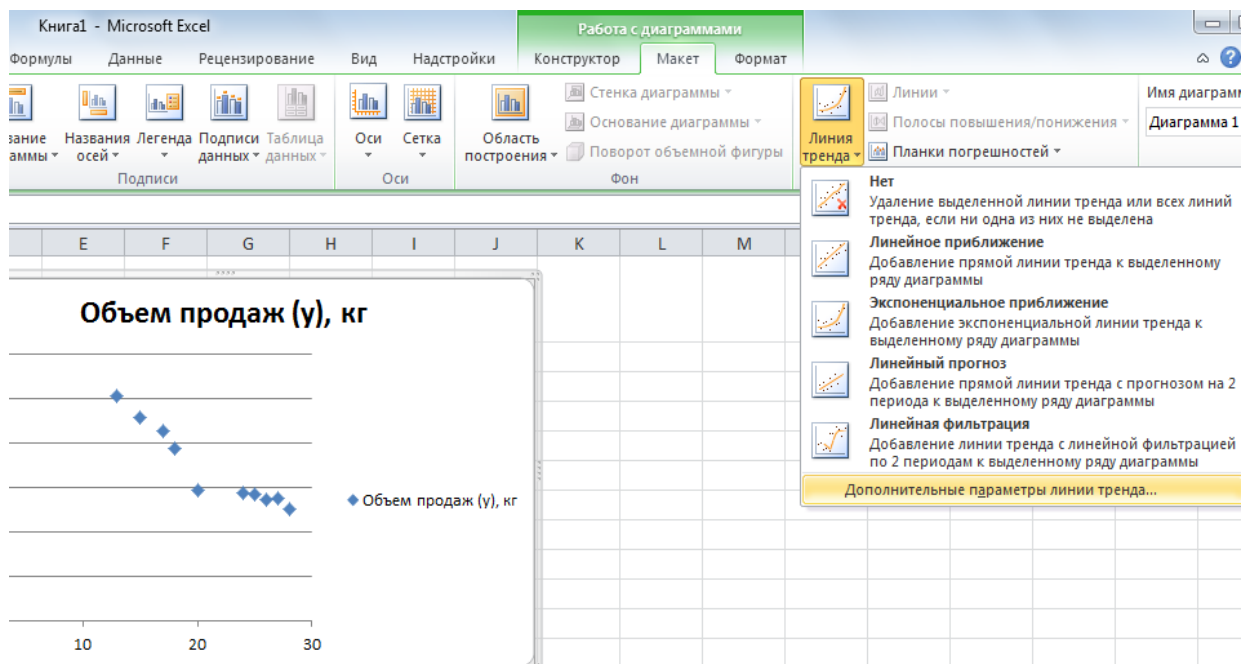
Книга1 - Microsoft Excel

Работа с диаграммами

Формулы Данные Рецензирование Вид Надстройки Конструктор Макет Формат

звание аммы Названия осей Легенда Подписи данных Таблица данных

Подписи

Оси Сетка

Оси

Область построения

Стенка диаграммы

Основание диаграммы

Поворот объемной фигуры

Фон

Линия тренда

Линии

Полосы повышения/понижения

Планки погрешностей

Имя диаграмм

Диаграмма 1

E F G H I J K L M

Объем продаж (у), кг

Объем продаж (у), кг

10 20 30

Нет
Удаление выделенной линии тренда или всех линий тренда, если ни одна из них не выделена

Линейное приближение
Добавление прямой линии тренда к выделенному ряду диаграммы

Экспоненциальное приближение
Добавление экспоненциальной линии тренда к выделенному ряду диаграммы

Линейный прогноз
Добавление прямой линии тренда с прогнозом на 2 периода к выделенному ряду диаграммы

Линейная фильтрация
Добавление линии тренда с линейной фильтрацией по 2 периодам к выделенному ряду диаграммы

Дополнительные параметры линии тренда...